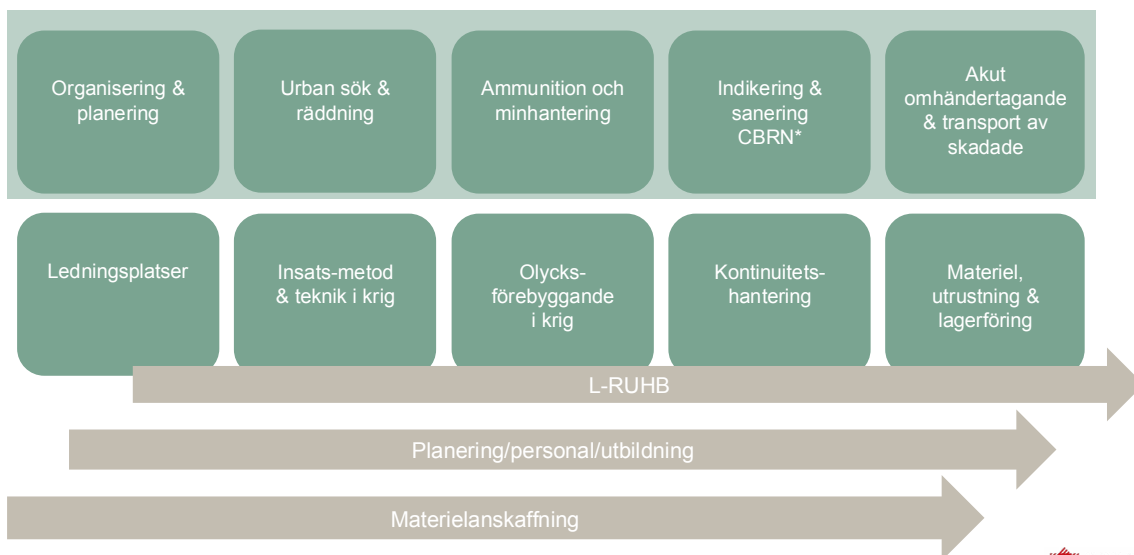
Organisering & planering

Urban sök & räddning

Ammunition och minhantering

Indikering & sanering CBRN*

Akut omhändertagande & transport av skadade

Ledningsplatser

Insats-metod & teknik i krig

Olycks-förebyggande i krig

Kontinuitets-hantering

Materiel, utrustning & lagerföring

L-RUHB

Planering/personal/utbildning

Materielanskaffning